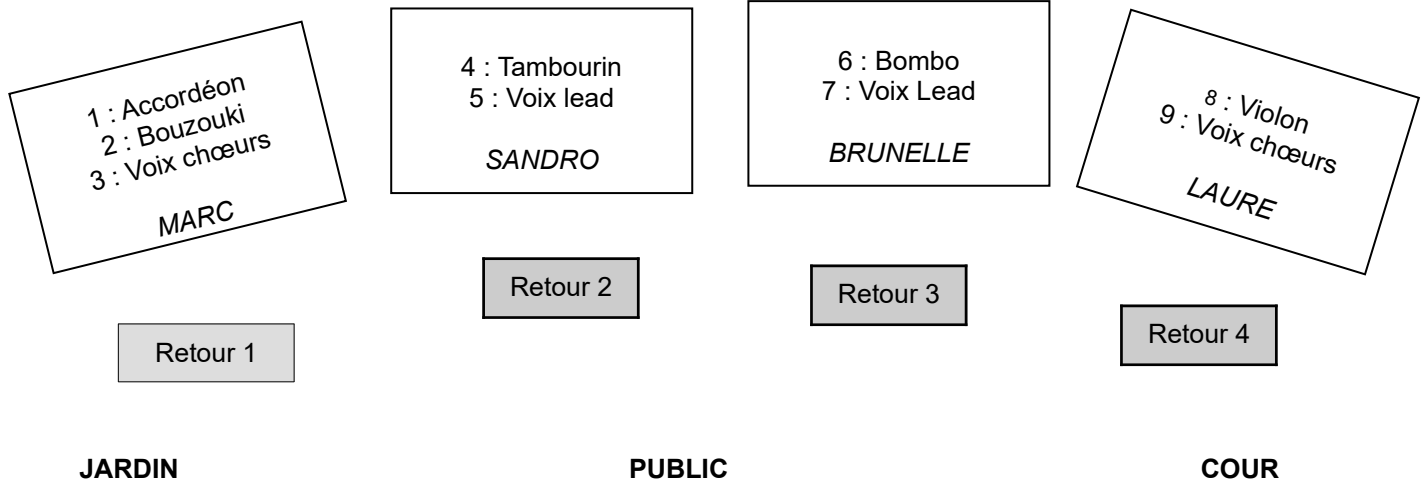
1 : Accordéon
2 : Bouzouki
3 : Voix chœurs

MARC

4 : Tambourin
5 : Voix lead

SANDRO

6 : Bombo
7 : Voix Lead

BRUNELLE

8 : Violon
9 : Voix chœurs

LAURE

Retour 2

Retour 3

Retour 1

Retour 4

JARDIN

PUBLIC

COUR